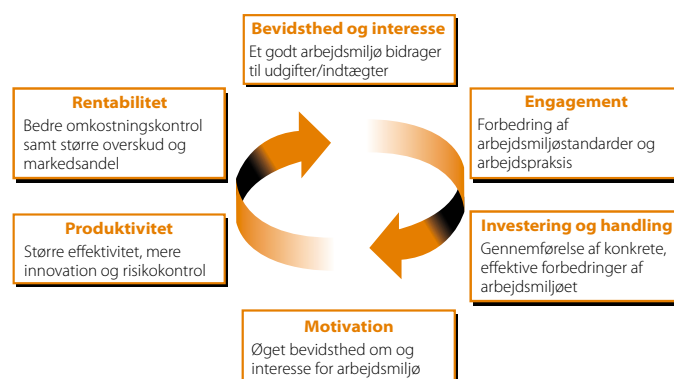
Bevidsthed og interesse
Et godt arbejdsmiljø bidrager til udgifter/indtægter

Engagement
Forbedring af arbejdsmiljøstandarder og arbejdspraksis

Investering og handling
Gennemførelse af konkrete, effektive forbedringer af arbejdsmiljøet

Motivation
Øget bevidsthed om og interesse for arbejdsmiljø

Produktivitet
Større effektivitet, mere innovation og risikokontrol

Rentabilitet
Bedre omkostningskontrol samt større overskud og markedsandel